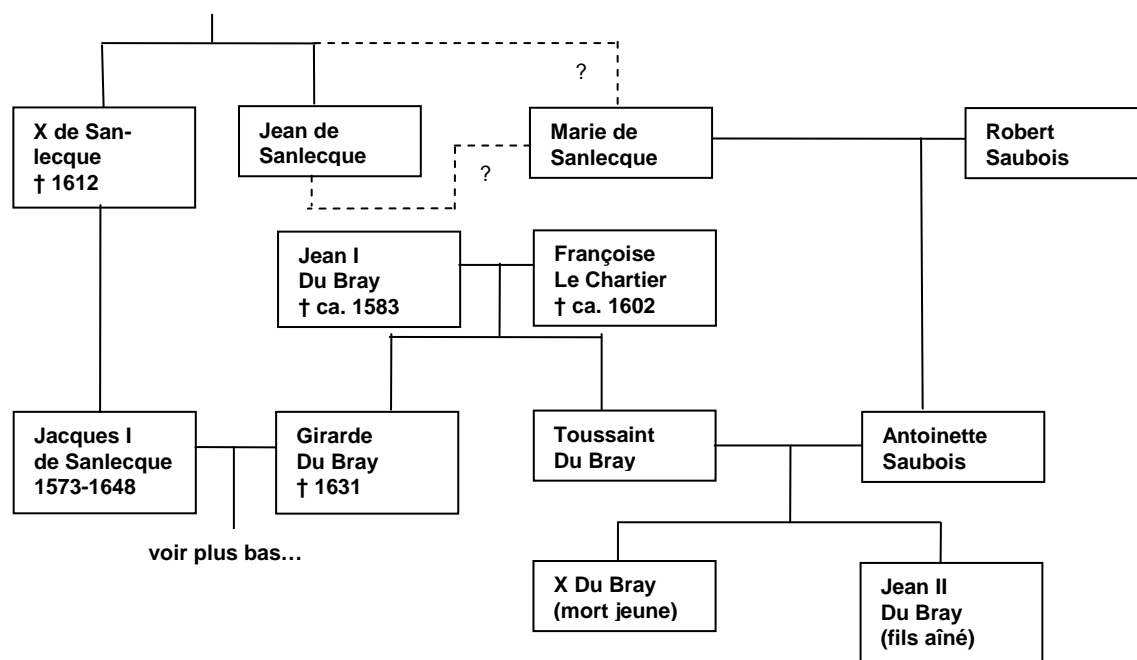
?

X de Sanlecque
† 1612

Jean de Sanlecque

Marie de Sanlecque

Robert Saubois

?

Jean I
Du Bray
† ca. 1583

Françoise
Le Chartier
† ca. 1602

Jacques I
de Sanlecque
1573-1648

Girarde
Du Bray
† 1631

Toussaint
Du Bray

Antoinette
Saubois

voir plus bas…

X Du Bray
(mort jeune)

Jean II
Du Bray
(fils aîné)